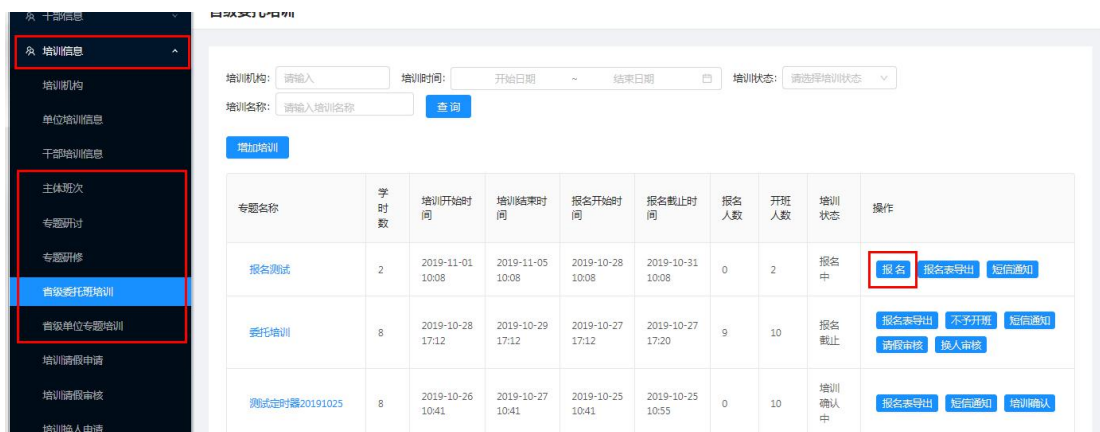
干部信息
培训信息
培训机构
单位培训信息
干部培训信息
主体班次
专题研讨
专题研修
省级委托needs培训
省级单位专题培训
培训请假申请
培训请假审核
培训换人申请

省级委托培训

培训机构: 请输入
培训时间: 开始日期 ~ 结束日期
培训状态: 请选择培训状态
培训名称: 请输入培训名称
查询

增加培训

| 专题名称 | 学时数 | 培训开始时间 | 培训结束时间 | 报名开始时间 | 报名截止时间 | 报名人数 | 开班人数 | 培训状态 | 操作 |
|---|---|---|---|---|---|---|---|---|---|
| 报名测试 | 2 | 2019-11-01 10:08 | 2019-11-05 10:08 | 2019-10-28 10:08 | 2019-10-31 10:08 | 0 | 2 | 报名中 | 报名 报名表导出 短信通知 |
| 委托培训 | 8 | 2019-10-28 17:12 | 2019-10-29 17:12 | 2019-10-27 17:12 | 2019-10-27 17:20 | 9 | 10 | 报名截止 | 报名表导出 不予开班 短信通知 请假审核 换人审核 |
| 测试定时器20191025 | 8 | 2019-10-26 10:41 | 2019-10-27 10:41 | 2019-10-25 10:41 | 2019-10-25 10:55 | 0 | 10 | 培训确认中 | 报名表导出 短信通知 培训确认 |